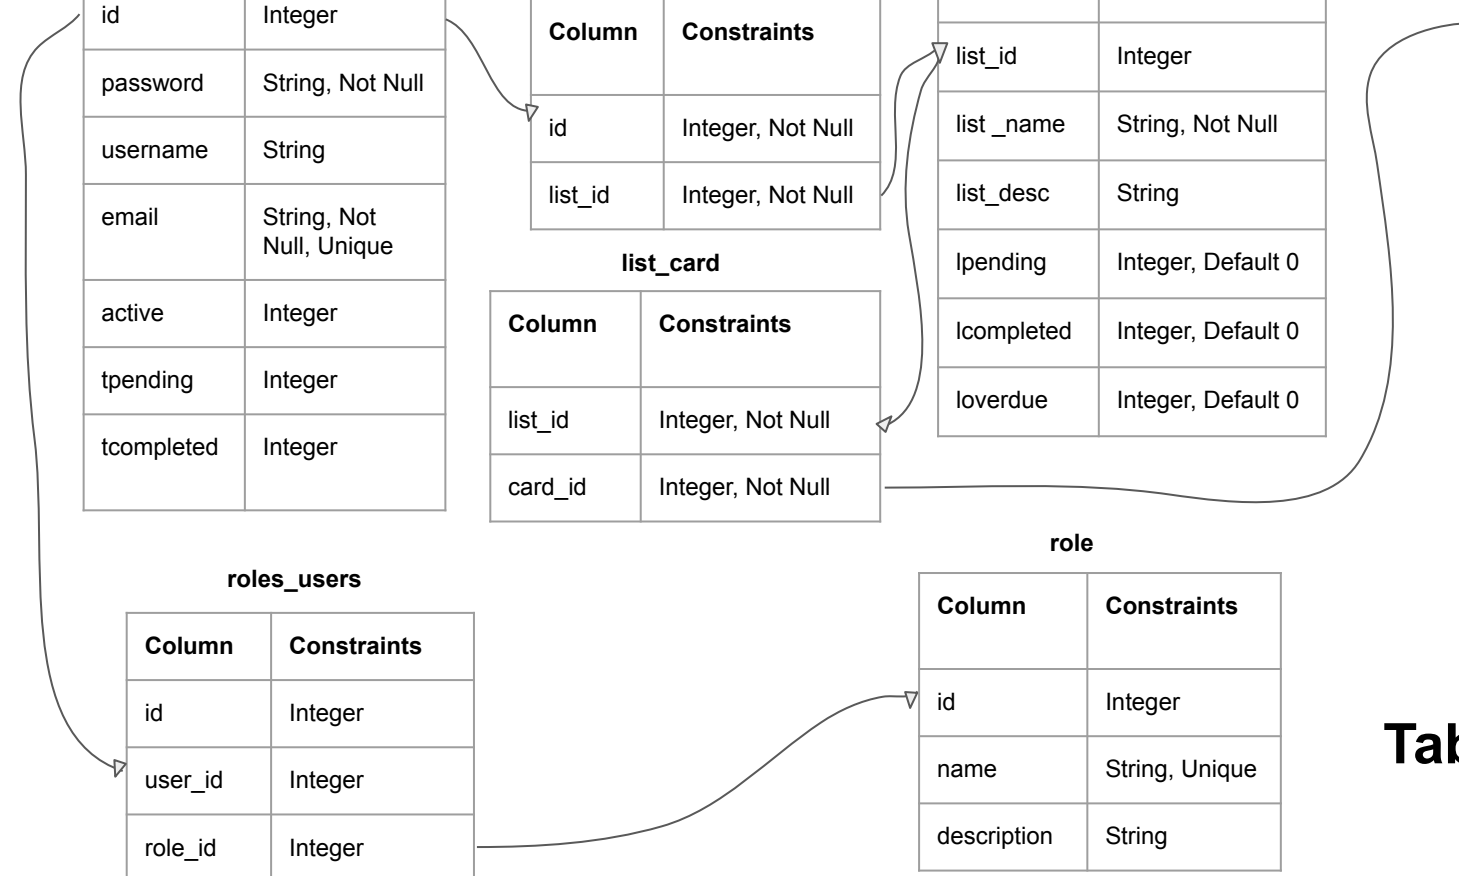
| id | Integer |
|---|---|
| password | String, Not Null |
| username | String |
| email | String, Not Null, Unique |
| active | Integer |
| tpending | Integer |
| tcompleted | Integer |

| Column | Constraints |
|---|---|
| id | Integer, Not Null |
| list_id | Integer, Not Null |

list_card

| Column | Constraints |
|---|---|
| list_id | Integer, Not Null |
| card_id | Integer, Not Null |

| list_id | Integer |
|---|---|
| list _name | String, Not Null |
| list_desc | String |
| lpending | Integer, Default 0 |
| lcompleted | Integer, Default 0 |
| loverdue | Integer, Default 0 |

roles_users

| Column | Constraints |
|---|---|
| id | Integer |
| user_id | Integer |
| role_id | Integer |

role

| Column | Constraints |
|---|---|
| id | Integer |
| name | String, Unique |
| description | String |

Tab